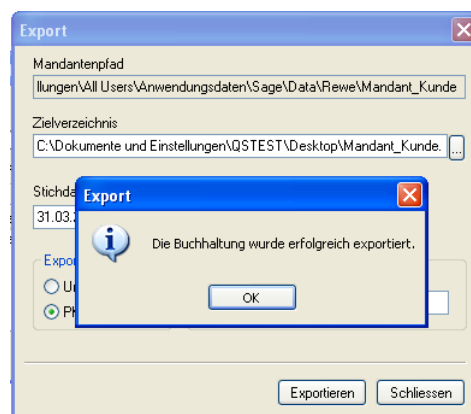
Export

Mandantenpfad

llungen\All Users\Anwendungsdaten\Sage\Data\Rewe\Mandant_Kunde

Zielverzeichnis

C:\Dokumente und Einstellungen\QSTEST\Desktop\Mandant_Kunde.

...

Stichda

31.03.

Expor

U

Pk

Export

Die Buchhaltung wurde erfolgreich exportiert.

OK

Exportieren

Schliessen